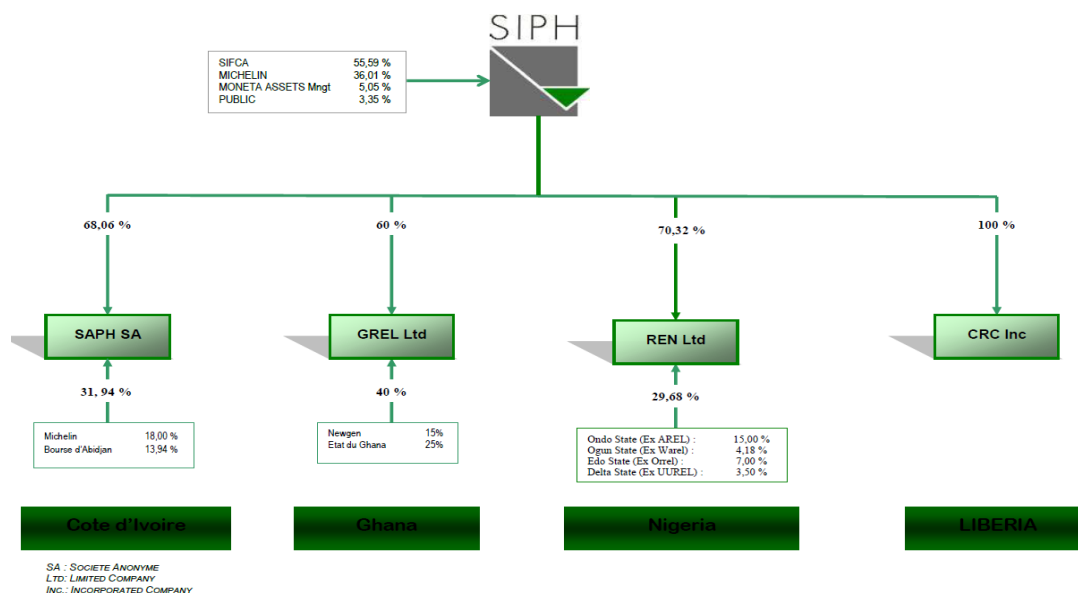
SIPH

| | |
|---|---|
| SIFCA | 55,59 % |
| MICHELIN | 36,01 % |
| MONETA ASSETS Mngt | 5,05 % |
| PUBLIC | 3,35 % |

68,06 %

60 %

70,32 %

100 %

SAPH SA

GREL Ltd

REN Ltd

CRC Inc

31, 94 %

40 %

29,68 %

| | |
|---|---|
| Michelin | 18,00 % |
| Bourse d'Abidjan | 13,94 % |

| | |
|---|---|
| Newgen | 15% |
| Etat du Ghana | 25% |

| | |
|---|---|
| Ondo State (Ex AREL) : | 15,00 % |
| Ogun State (Ex Warel) : | 4,18 % |
| Edo State (Ex Orrel) : | 7,00 % |
| Delta State (Ex UUREL) : | 3,50 % |

Cote d'Ivoire

Ghana

Nigeria

LIBERIA

SA : Societe Anonyme
Ltd: Limited Company
Inc.: Incorporated Company